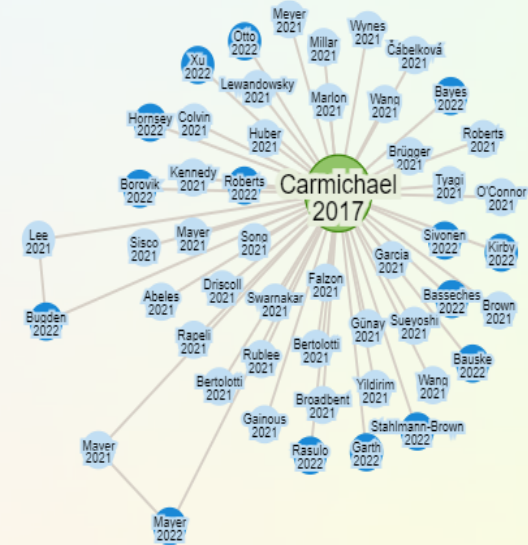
Meyer 2021
Wynes 2021
Otto 2022
Millar 2021
Čábelková 2021
Xu 2022
Lewandowsky 2021
Marlon 2021
Bayes 2022
Wang 2021
Hornsey 2022
Colvin 2021
Huber 2021
Roberts 2021
Brügger 2021
Kennedy 2021
Borovik 2022
Roberts 2022
Carmichael 2017
Tyagi 2021
O'Connor 2021
Lee 2021
Sisco 2021
Mayer 2021
Sono 2021
Sivonen 2022
Kirby 2022
Garcia 2021
Falzon 2021
Driscoll 2021
Abeles 2021
Swarnakar 2021
Basseches 2022
Brown 2021
Bugden 2022
Rapeli 2021
Bertolotti 2021
Günay 2021
Sueyoshi 2021
Rublee 2021
Wang 2021
Bauske 2022
Bertolotti 2021
Broadbent 2021
Yildirim 2021
Gainous 2021
Stahlmann-Brown 2022
Mayer 2021
Rasulo 2022
Garth 2022
Mayer 2022